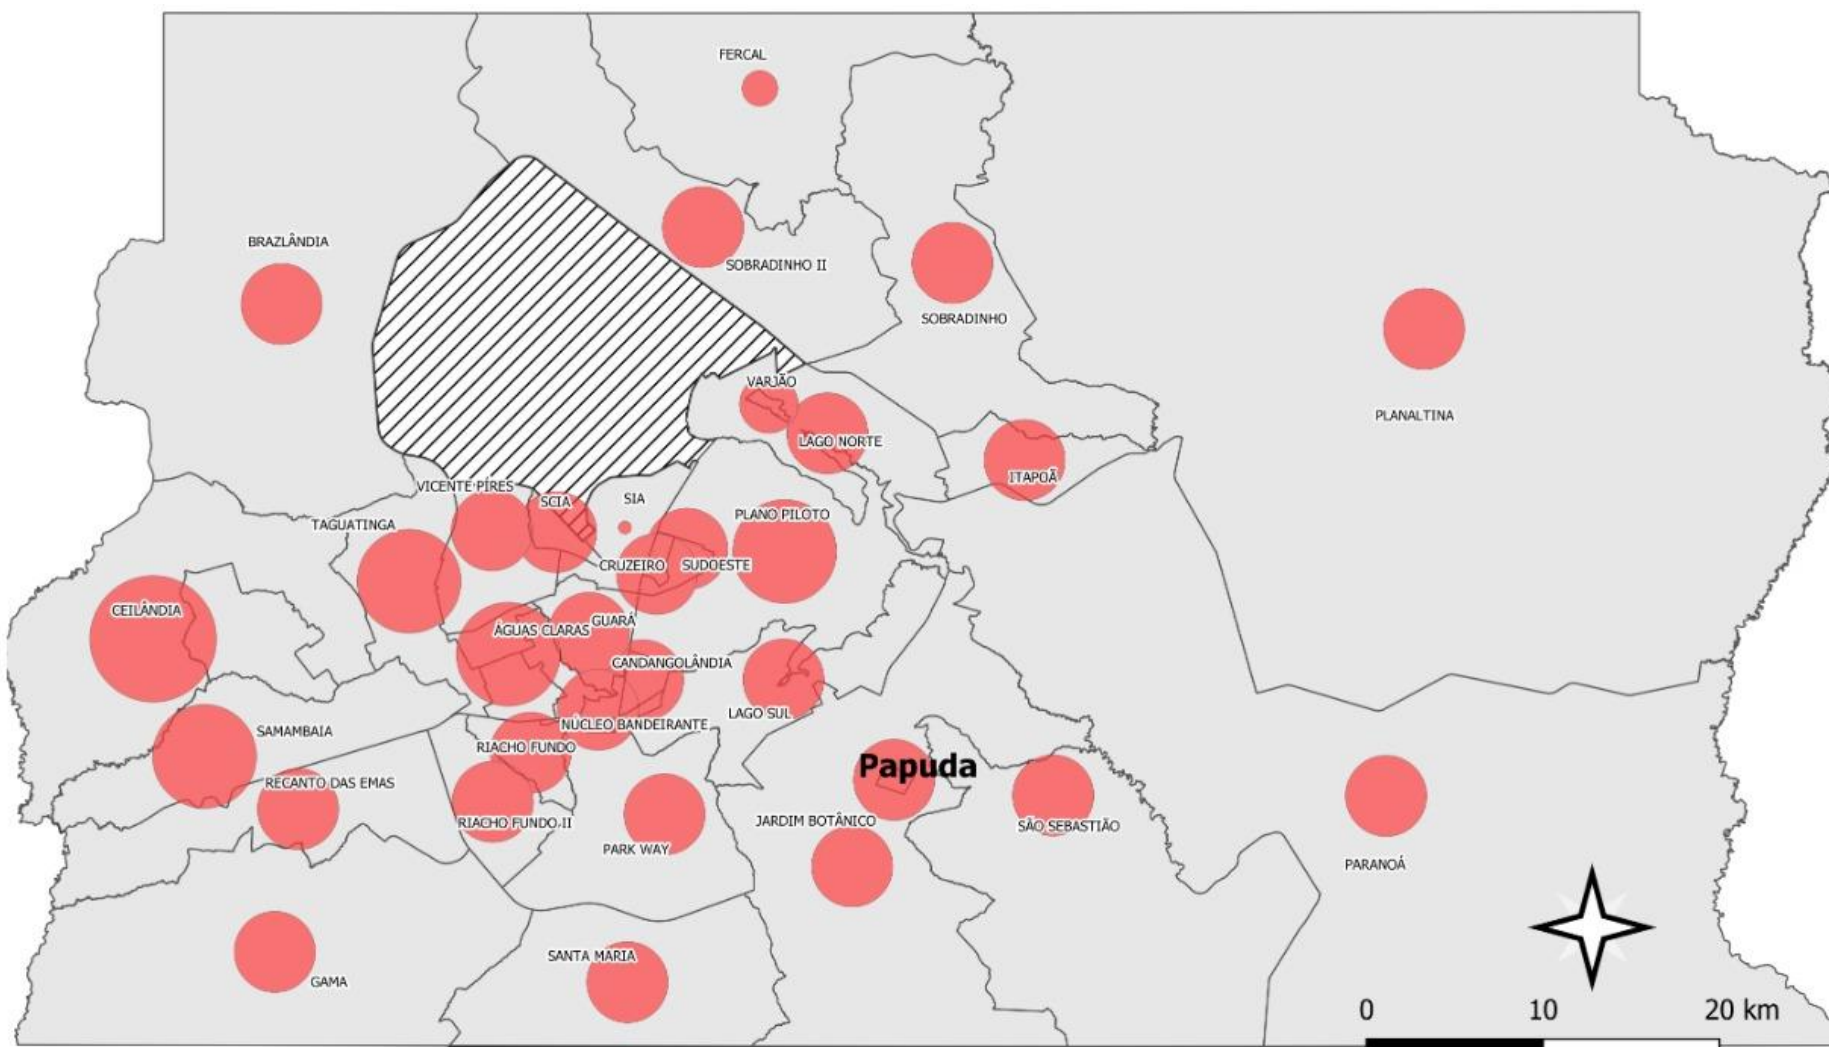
FERCAL

BRAZLÂNDIA

SOBRADINHO II

SOBRADINHO

PLANALTINA

VARJÃO

LAGO NORTE

ITAPOÃ

VICENTE PIRES

SCIA

SIA

PLANO PILOTO

TAGUATINGA

CRUZEIRO

SUDOESTE

CEILÂNDIA

ÁGUAS CLARAS

GUARÁ

CANDANGOLÂNDIA

LAGO SUL

NÚCLEO BANDEIRANTE

SAMAMBAIA

RIACHO FUNDO

Papuda

RECANTO DAS EMAS

RIACHO FUNDO II

JARDIM BOTÂNICO

SÃO SEBASTIÃO

PARANOÁ

PARK WAY

SANTA MARIA

GAMA

0

10

20 km